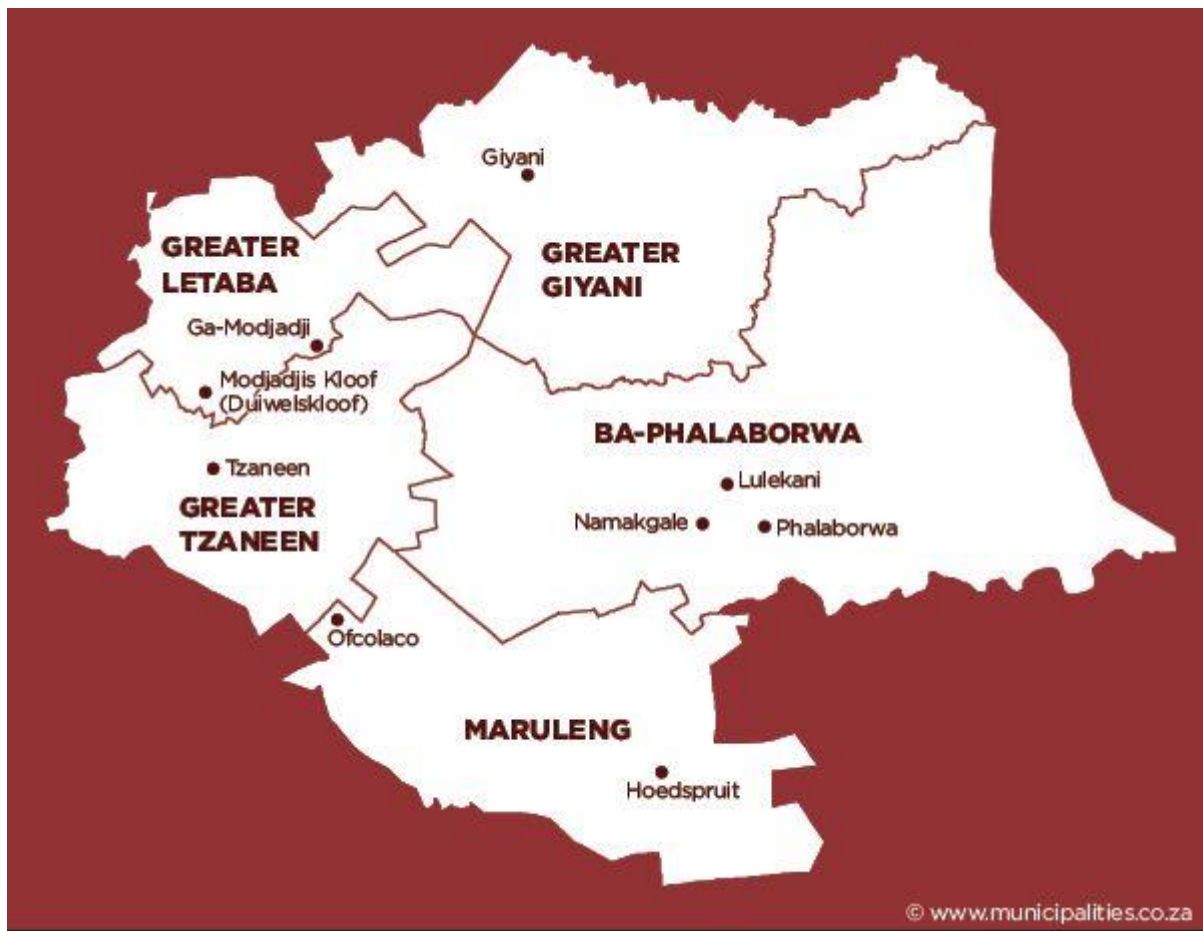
Giyani

GREATER LETABA

GREATER GIYANI

Ga-Modjadji

Modjadjis Kloof (Duiwelskloof)

BA-PHALABORWA

Tzaneen

Lulekani

GREATER TZANEEN

Namakgale

Phalaborwa

Ofcolaco

MARULENG

Hoedspruit

© www.municipalities.co.za